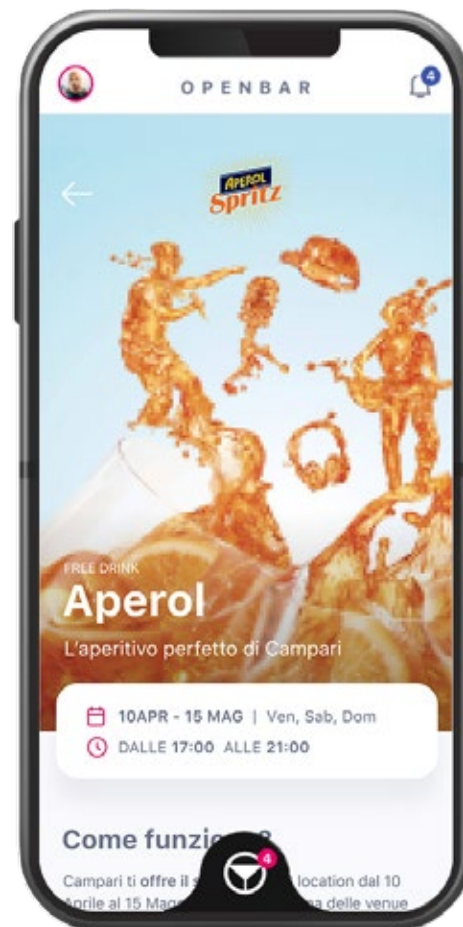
OPENBAR

4

APEROL Spritz

FREE DRINK

Aperol

L'aperitivo perfetto di Campari

10APR - 15 MAG | Ven, Sab, Dom

DALLE 17:00 ALLE 21:00

Come funzi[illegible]

4

Campari ti offre il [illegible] location dal 10 Aprile al 15 Mag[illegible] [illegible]a delle venue